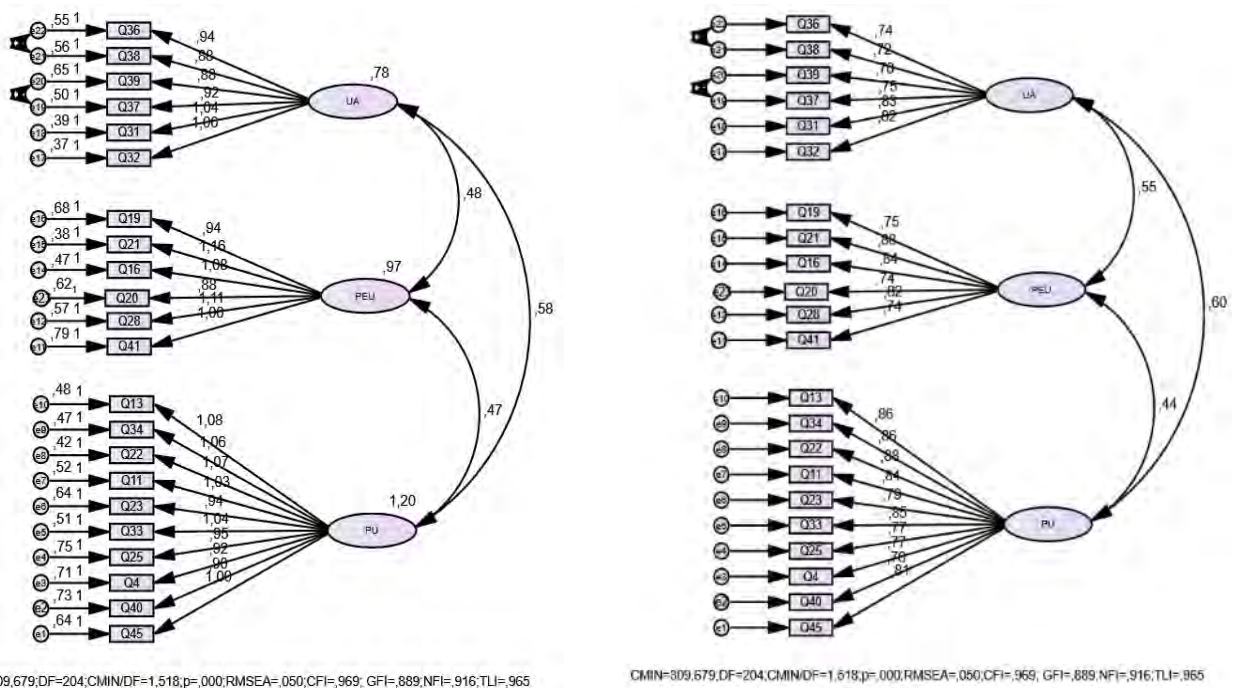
e23 ,55 1 Q36
e22 ,56 1 Q38
e20 ,65 1 Q39
e19 ,50 1 Q37
e18 ,39 1 Q31
e17 ,37 1 Q32
,94
,88
,88
,92
1,04
1,00
,78
UA

e16 ,68 1 Q19
e15 ,38 1 Q21
e14 ,47 1 Q16
e21 ,62 1 Q20
e12 ,57 1 Q28
e11 ,79 1 Q41
,94
1,16
1,08
,88
1,11
1,00
,97
PEU
,48
,58

e10 ,48 1 Q13
e9 ,47 1 Q34
e8 ,42 1 Q22
e7 ,52 1 Q11
e6 ,64 1 Q23
e5 ,51 1 Q33
e4 ,75 1 Q25
e3 ,71 1 Q4
e2 ,73 1 Q40
e1 ,64 1 Q45
1,08
1,06
1,07
1,03
,94
1,04
,95
,92
,90
1,00
1,20
PU
,47

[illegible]09,679;DF=204;CMIN/DF=1,518;p=,000;RMSEA=,050;CFI=,969; GFI=,889;NFI=,916;TLI=,965

e23 Q36
e22 Q38
e20 Q39
e19 Q37
e18 Q31
e17 Q32
,74
,72
,78
,75
,85
,82
UA

e16 Q19
e15 Q21
e14 Q16
e21 Q20
e12 Q28
e11 Q41
,75
,88
,84
,74
,82
,74
PEU
,55
,60

e10 Q13
e9 Q34
e8 Q22
e7 Q11
e6 Q23
e5 Q33
e4 Q25
e3 Q4
e2 Q40
e1 Q45
,86
,86
,88
,84
,79
,85
,77
,77
,78
,81
PU
,44

CMIN=309,679;DF=204;CMIN/DF=1,518;p=,000;RMSEA=,050;CFI=,969; GFI=,889;NFI=,916;TLI=,965